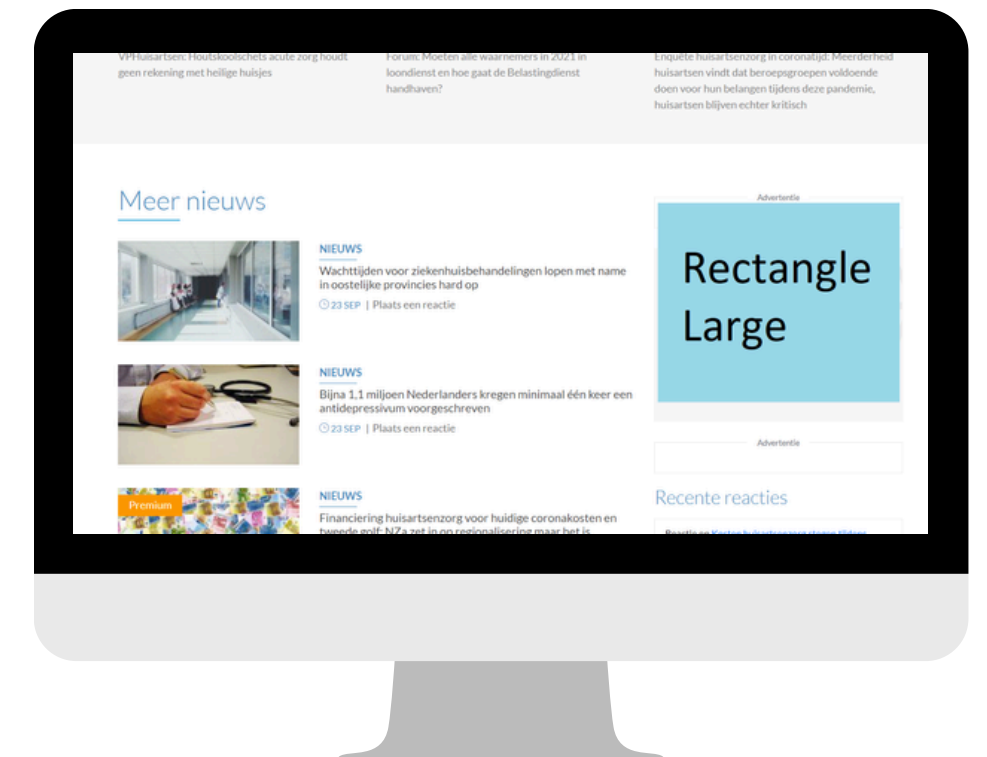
VPHuisartsen: Houtskoolschets acute zorg houdt geen rekening met heilige huisjes

Forum: Moeten alle waarnemers in 2021 in loondienst en hoe gaat de Belastingdienst handhaven?

Enquête huisartsenzorg in coronatijd: Meerderheid huisartsen vindt dat beroepsgroepen voldoende doen voor hun belangen tijdens deze pandemie, huisartsen blijven echter kritisch

Meer nieuws

NIEUWS
Wachttijden voor ziekenhuisbehandelingen lopen met name in oostelijke provincies hard op
23 SEP | Plaats een reactie

NIEUWS
Bijna 1,1 miljoen Nederlanders kregen minimaal één keer een antidepressivum voorgeschreven
23 SEP | Plaats een reactie

Premium
NIEUWS
Financiering huisartsenzorg voor huidige coronakosten en tweede golf: NZa zet in op regionalisering maar het is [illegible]

Advertentie
Rectangle Large

Advertentie

Recente reacties

Reactie op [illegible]